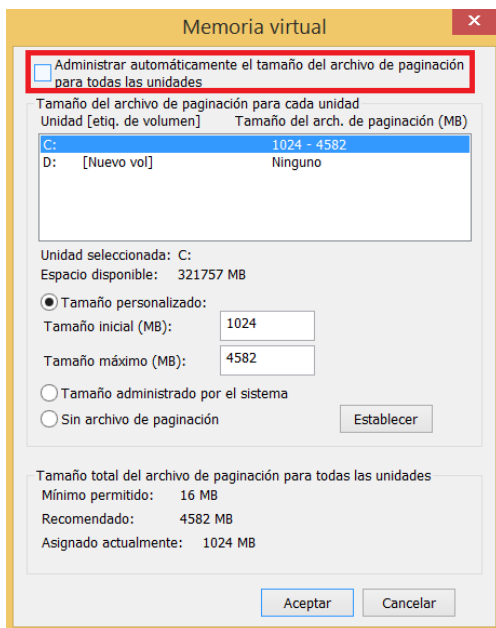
Memoria virtual

Administrar automáticamente el tamaño del archivo de paginación para todas las unidades

Tamaño del archivo de paginación para cada unidad

| Unidad [etiq. de volumen] | Tamaño del arch. de paginación (MB) |
|---|---|
| C: | 1024 - 4582 |
| D: [Nuevo vol] | Ninguno |

Unidad seleccionada: C:
Espacio disponible: 321757 MB

Tamaño personalizado:
Tamaño inicial (MB): 1024
Tamaño máximo (MB): 4582

Tamaño administrado por el sistema
Sin archivo de paginación

Establecer

Tamaño total del archivo de paginación para todas las unidades
Mínimo permitido: 16 MB
Recomendado: 4582 MB
Asignado actualmente: 1024 MB

Aceptar
Cancelar